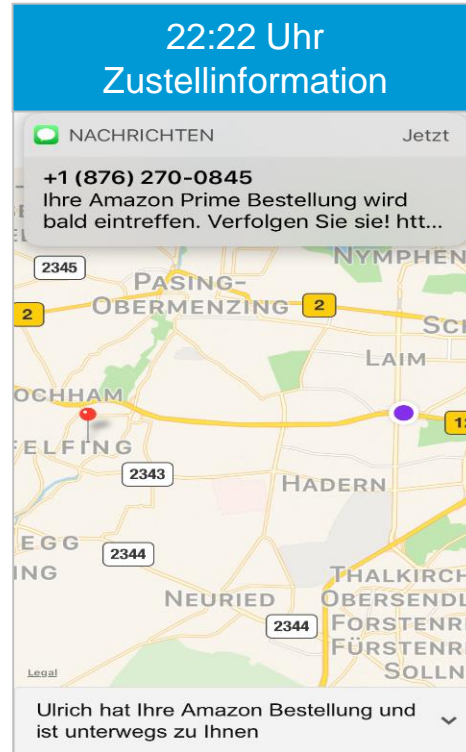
22:22 Uhr
Zustellinformation

NACHRICHTEN Jetzt

+1 (876) 270-0845
Ihre Amazon Prime Bestellung wird bald eintreffen. Verfolgen Sie sie! htt...

2345
PASING-OBERMENZING
2
2
NYMPHEN
SCH
LAIM
OCHHAM
FELFING
2343
HADERN
EGG
ING
2344
NEURIED
2344
THALKIRCH
OBERSENDL
FORSTENRI
FÜRSTENRI
SOLLN
Legal

Ulrich hat Ihre Amazon Bestellung und ist unterwegs zu Ihnen